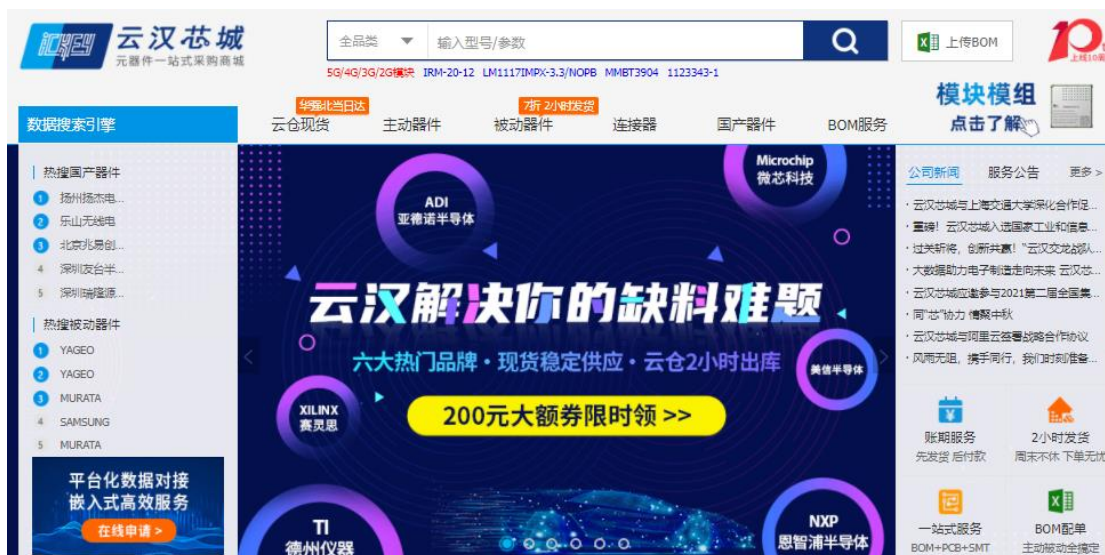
云汉芯城
元器件一站式采购商城

全品类 输入型号/参数

5G/4G/3G/2G模块 IRM-20-12 LM1117IMPX-3.3/NOPB MMBT3904 1123343-1

上传BOM

模块模组
点击了解

数据搜索引擎

华强北当日达
云仓现货
主动器件
7折 2小时发货
被动器件
连接器
国产器件
BOM服务

热搜国产器件
1 扬州扬杰电...
2 乐山无线电
3 北京兆易创...
4 深圳友台半...
5 深圳瑞灌源...

热搜被动器件
1 YAGEO
2 YAGEO
3 MURATA
4 SAMSUNG
5 MURATA

平台化数据对接
嵌入式高效服务
在线申请 >

ADI
亚德诺半导体

Microchip
微芯科技

云汉解决你的缺料难题
六大热门品牌 · 现货稳定供应 · 云仓2小时出库

美信半导体

XILINX
赛灵思

200元大额券限时领 >>

TI
德州仪器

NXP
恩智浦半导体

公司新闻 服务公告 更多 >
· 云汉芯城与上海交通大学深化合作促...
· 重磅！云汉芯城入选国家工业和信息...
· 过关斩将，创新共赢！"云汉交龙战队...
· 大数据助力电子制造走向未来 云汉芯...
· 云汉芯城应邀参与2021第二届全国集...
· 同"芯"协力 情聚中秋
· 云汉芯城与阿里云签署战略合作协议
· 风雨无阻，携手同行，我们时刻准备...

账期服务
先发货 后付款

2小时发货
周末不休 下单无忧

一站式服务
BOM+PCB+SMT

BOM配单
主动被动全搞定